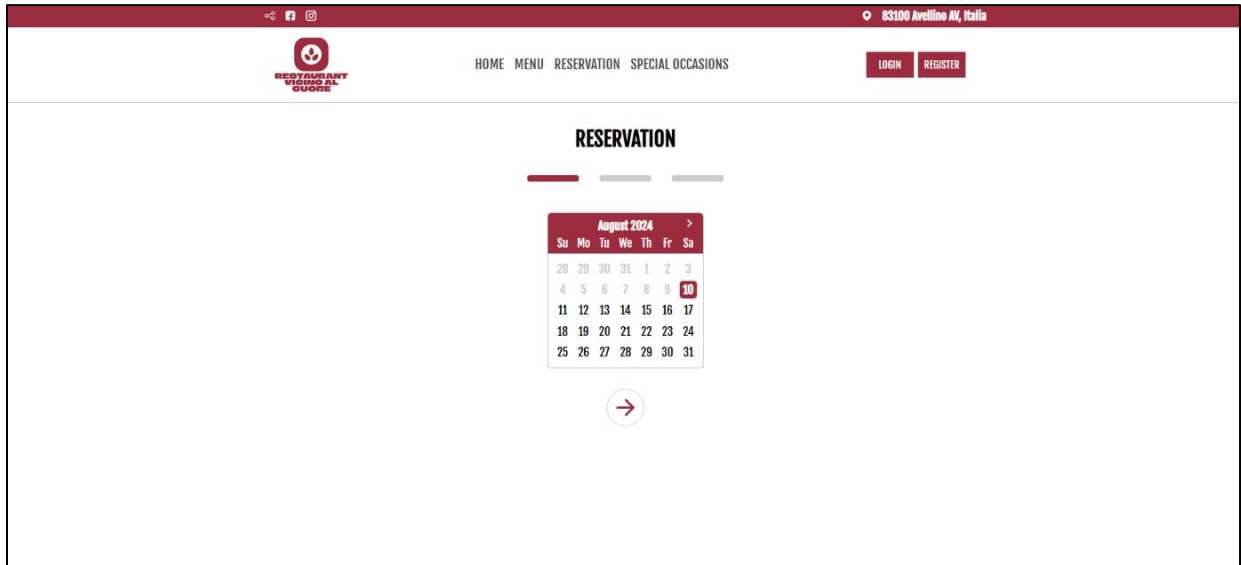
83100 Avellino AV, Italia

RESTAURANT VICINO AL CUORE

HOME MENU RESERVATION SPECIAL OCCASIONS

LOGIN REGISTER

RESERVATION

August 2024 >

| Su | Mo | Tu | We | Th | Fr | Sa |
|---|---|---|---|---|---|---|
| 28 | 29 | 30 | 31 | 1 | 2 | 3 |
| 4 | 5 | 6 | 7 | 8 | 9 | 10 |
| 11 | 12 | 13 | 14 | 15 | 16 | 17 |
| 18 | 19 | 20 | 21 | 22 | 23 | 24 |
| 25 | 26 | 27 | 28 | 29 | 30 | 31 |